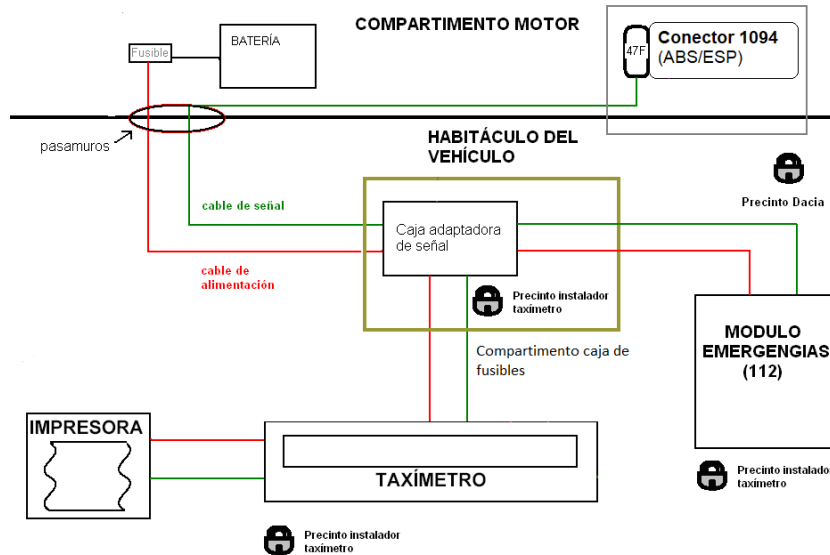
COMPARTIMENTO MOTOR

Fusible

BATERÍA

47F

Conector 1094 (ABS/ESP)

pasamuros

HABITÁCULO DEL VEHÍCULO

Precinto Dacia

cable de señal

Caja adaptadora de señal

cable de alimentación

Precinto instalador taximetro

Compartimento caja de fusibles

MODULO EMERGENGIAS (112)

IMPRESORA

TAXÍMETRO

Precinto instalador taximetro

Precinto instalador taximetro